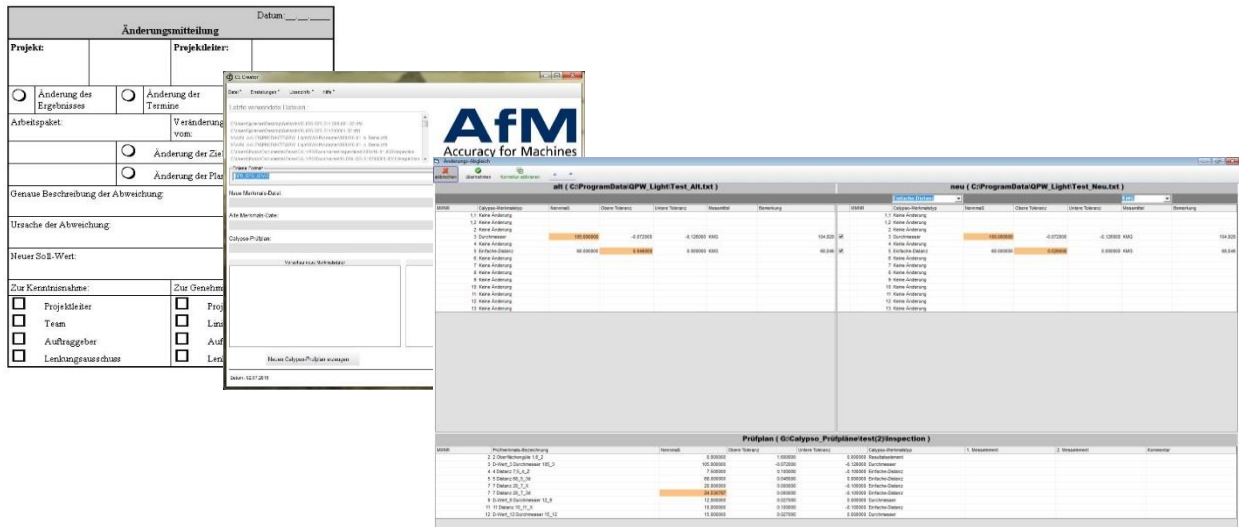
Datum:\_\_.\_\_.\_\_\_

Änderungsmitteilung

Projekt:

Projektleiter:

Änderung des Ergebnisses

Änderung der Termine

Arbeitspaket:

Veränderung vom:

Änderung der Zie

Änderung der Pla

Genaue Beschreibung der Abweichung:

Ursache der Abweichung:

Neuer Soll-Wert:

Zur Kenntnisnahme:

Zur Genehm

Projektleiter

Proj

Team

Lin

Auftraggeber

Auf

Lenkungsausschuss

Len

CL Creator

Datei Einstellungen Übersicht Hilfe

Letzte verwendete Dateien

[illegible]

Neue Merkmals-Datei:

Alte Merkmals-Datei:

Calypso-Prüfplan:

Neuen Calypso-Prüfplan erzeugen

Datum: 02.07.2015

AfM
Accuracy for Machines

Änderungs-Abgleich

abbrechen übernehmen Korrektur aktivieren

alt ( C:\ProgramData\QPW_Light\Test_Alt.txt )

neu ( C:\ProgramData\QPW_Light\Test_Neu.txt )

| MNR | Calypso-Merkmalstyp | Nennmaß | Obere Toleranz | Untere Toleranz | Messmittel | Bemerkung |
|---|---|---|---|---|---|---|
| 1.1 | Keine Änderung | | | | | |
| 1.2 | Keine Änderung | | | | | |
| 2 | Keine Änderung | | | | | |
| 3 | Durchmesser | 105.000000 | -0.072000 | -0.126000 | KMG | |
| 4 | Keine Änderung | | | | | |
| 5 | Einfache-Distanz | 66.000000 | 0.046000 | 0.000000 | KMG | |
| 6 | Keine Änderung | | | | | |
| 7 | Keine Änderung | | | | | |
| 8 | Keine Änderung | | | | | |
| 9 | Keine Änderung | | | | | |
| 10 | Keine Änderung | | | | | |
| 11 | Keine Änderung | | | | | |
| 12 | Keine Änderung | | | | | |
| 13 | Keine Änderung | | | | | |

Prüfplan ( G:\Calypso_Prüfpläne\test(2)\inspection )

| MNR | Prüfmerkmals-Bezeichnung | Nennmaß | Obere Toleranz | Untere Toleranz | Calypso-Merkmalstyp | 1. Messelement | 2. Messelement | Kommentar |
|---|---|---|---|---|---|---|---|---|
| 2 | 2 Oberflächengüte 1.0_2 | 0.000000 | 1.600000 | 0.000000 | Rauhtiefe | | | |
| 3 | D-Wert_3 Durchmesser 105_3 | 105.000000 | -0.072000 | -0.126000 | Durchmesser | | | |
| 4 | 4 Distanz 7.5_4_2 | 7.500000 | 0.100000 | -0.100000 | Einfache-Distanz | | | |
| 5 | 5 Distanz 66_5_36 | 66.000000 | 0.046000 | 0.000000 | Einfache-Distanz | | | |
| 6 | 7 Distanz 26_7_5 | 26.000000 | 0.100000 | -0.100000 | Einfache-Distanz | | | |
| 7 | 7 Distanz 26_7_36 | 24.538787 | 0.000000 | 0.000000 | Einfache-Distanz | | | |
| 8 | D-Wert_8 Durchmesser 12_8 | 12.000000 | 0.027000 | 0.000000 | Durchmesser | | | |
| 11 | 11 Distanz 10_11_5 | 10.000000 | 0.100000 | -0.100000 | Einfache-Distanz | | | |
| 12 | D-Wert_12 Durchmesser 15_12 | 15.000000 | 0.027000 | 0.000000 | Durchmesser | | | |